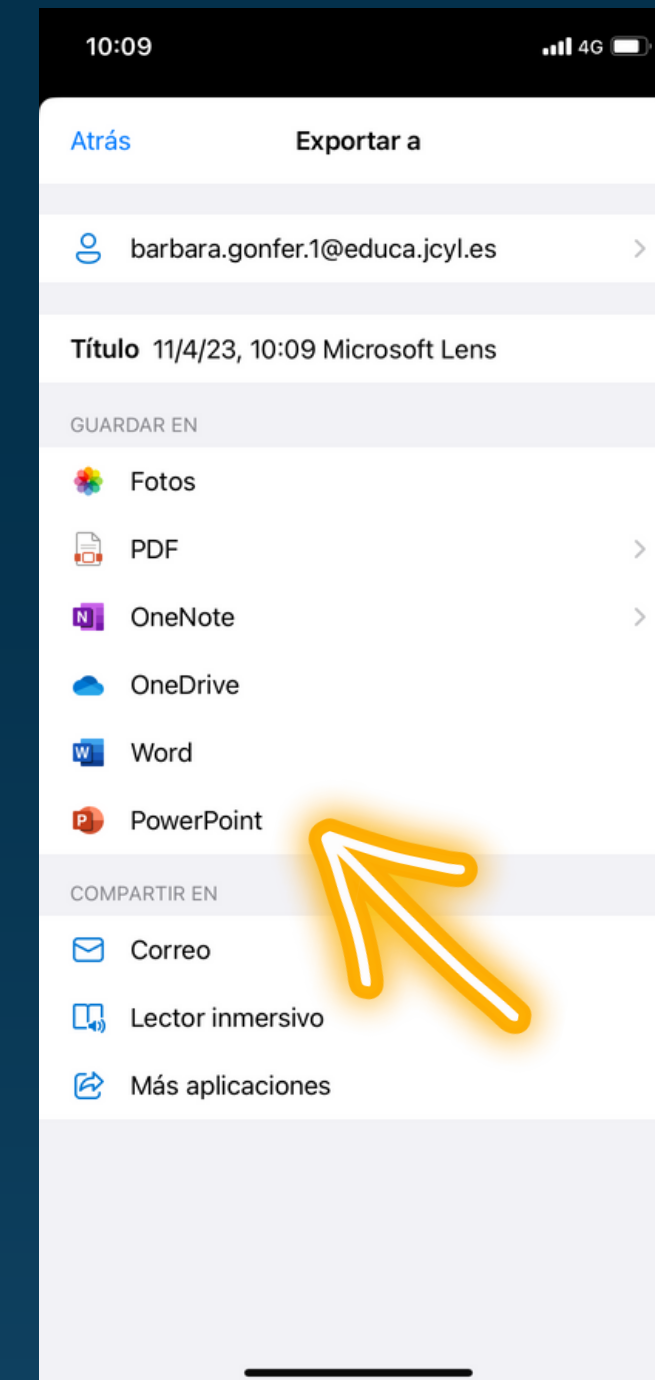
10:09

4G

Atrás

Exportar a

barbara.gonfer.1@educa.jcyl.es

Título 11/4/23, 10:09 Microsoft Lens

GUARDAR EN

Fotos

PDF

OneNote

OneDrive

Word

PowerPoint

COMPARTIR EN

Correo

Lector inmersivo

Más aplicaciones